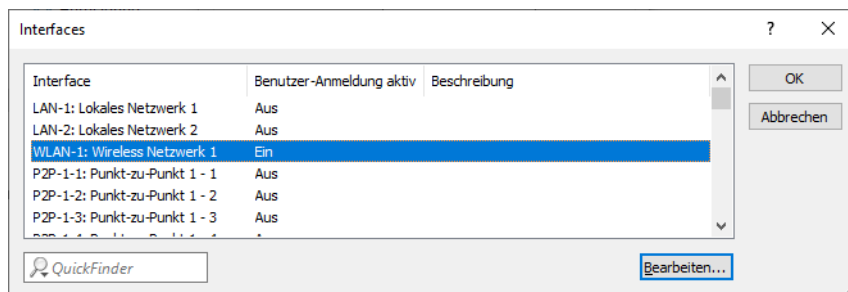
Interfaces

?

| Interface | Benutzer-Anmeldung aktiv | Beschreibung |
|---|---|---|
| LAN-1: Lokales Netzwerk 1 | Aus | |
| LAN-2: Lokales Netzwerk 2 | Aus | |
| WLAN-1: Wireless Netzwerk 1 | Ein | |
| P2P-1-1: Punkt-zu-Punkt 1 - 1 | Aus | |
| P2P-1-2: Punkt-zu-Punkt 1 - 2 | Aus | |
| P2P-1-3: Punkt-zu-Punkt 1 - 3 | Aus | |
| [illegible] | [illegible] | |

OK

Abbrechen

QuickFinder

Bearbeiten...